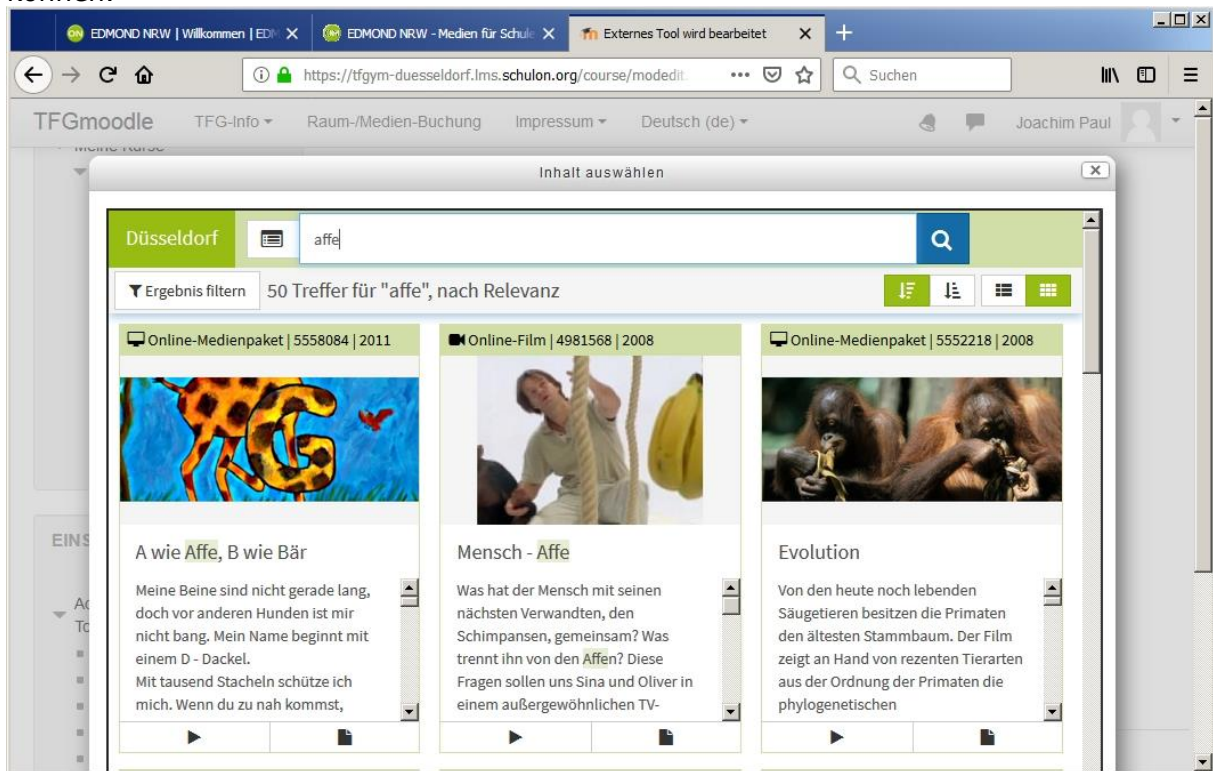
EDMOND NRW | Willkommen | EDM ✕
EDMOND NRW - Medien für Schule ✕
Externes Tool wird bearbeitet ✕

https://tfgym-duesseldorf.lms.schulon.org/course/modedit
Suchen

TFGmoodle TFG-Info Raum-/Medien-Buchung Impressum Deutsch (de) Joachim Paul

Inhalt auswählen

Düsseldorf
affe

Ergebnis filtern 50 Treffer für "affe", nach Relevanz

Online-Medienpaket | 5558084 | 2011

A wie Affe, B wie Bär

Meine Beine sind nicht gerade lang, doch vor anderen Hunden ist mir nicht bang. Mein Name beginnt mit einem D - Dackel.
Mit tausend Stacheln schütze ich mich. Wenn du zu nah kommst,

Online-Film | 4981568 | 2008

Mensch - Affe

Was hat der Mensch mit seinen nächsten Verwandten, den Schimpansen, gemeinsam? Was trennt ihn von den Affen? Diese Fragen sollen uns Sina und Oliver in einem außergewöhnlichen TV-

Online-Medienpaket | 5552218 | 2008

Evolution

Von den heute noch lebenden Säugetieren besitzen die Primaten den ältesten Stammbaum. Der Film zeigt an Hand von rezenten Tierarten aus der Ordnung der Primaten die phylogenetischen

EINS